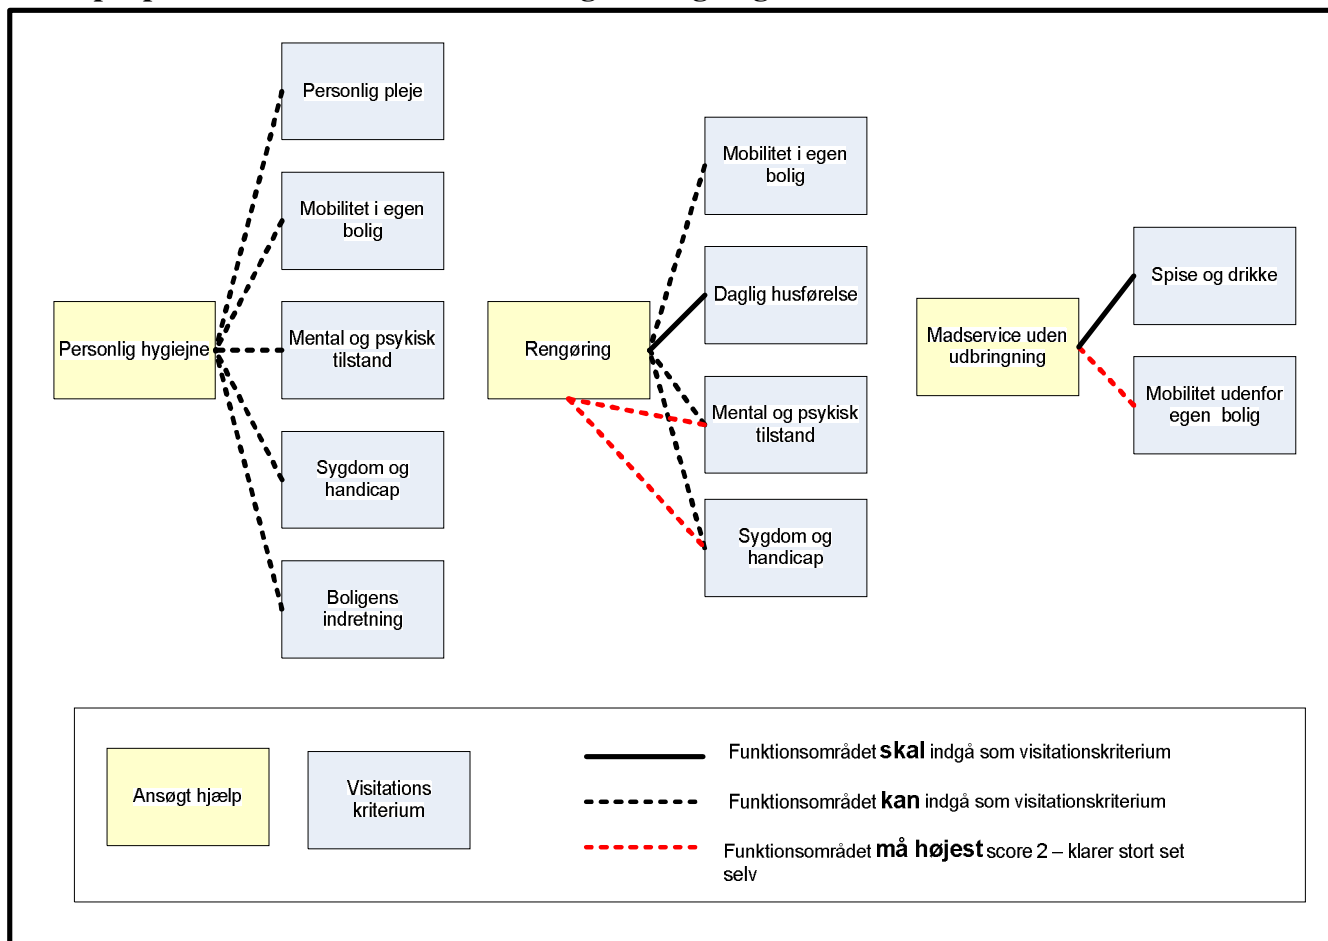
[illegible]

Personlig pleje

Mobilitet i egen bolig

Personlig hygiejne

Mental og psykisk tilstand

Sygdom og handicap

Boligens indretning

Mobilitet i egen bolig

Daglig husførelse

Rengøring

Mental og psykisk tilstand

Sygdom og handicap

Madservice uden udbringning

Spise og drikke

Mobilitet udenfor egen bolig

Ansøgt hjælp

Visitations kriterium

Funktionsområdet **skal** indgå som visitationskriterium

Funktionsområdet **kan** indgå som visitationskriterium

Funktionsområdet **må højest** score 2 – klarer stort set selv